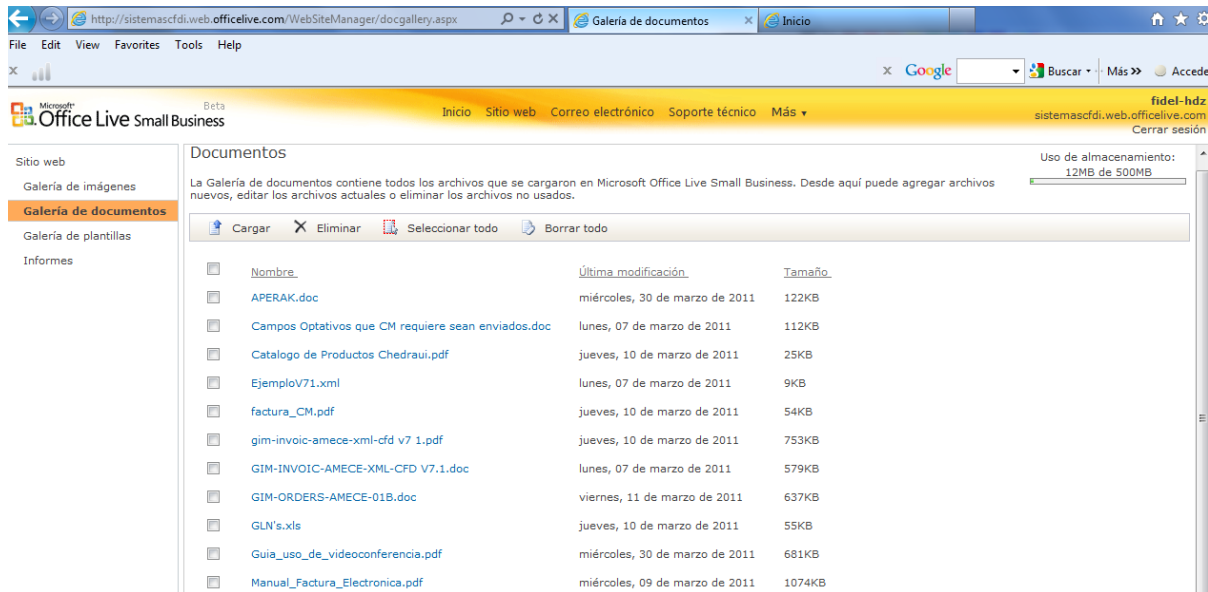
http://sistemascfdi.web.officelive.com/WebSiteManager/docgallery.aspx

Galería de documentos

Inicio

File Edit View Favorites Tools Help

Google Buscar Más » Accede

Microsoft Office Live Small Business Beta

Inicio Sitio web Correo electrónico Soporte técnico Más ▾

fidel-hdz
sistemascfdi.web.officelive.com
Cerrar sesión

Sitio web
Galería de imágenes
Galería de documentos
Galería de plantillas
Informes

Documentos

Uso de almacenamiento:
12MB de 500MB

La Galería de documentos contiene todos los archivos que se cargaron en Microsoft Office Live Small Business. Desde aquí puede agregar archivos nuevos, editar los archivos actuales o eliminar los archivos no usados.

Cargar Eliminar Seleccionar todo Borrar todo

| | Nombre | Última modificación | Tamaño |
|---|---|---|---|
| | APERAK.doc | miércoles, 30 de marzo de 2011 | 122KB |
| | Campos Optativos que CM requiere sean enviados.doc | lunes, 07 de marzo de 2011 | 112KB |
| | Catalogo de Productos Chedraui.pdf | jueves, 10 de marzo de 2011 | 25KB |
| | EjemploV71.xml | lunes, 07 de marzo de 2011 | 9KB |
| | factura_CM.pdf | jueves, 10 de marzo de 2011 | 54KB |
| | gim-invoic-amece-xml-cfd v7 1.pdf | jueves, 10 de marzo de 2011 | 753KB |
| | GIM-INVOIC-AMECE-XML-CFD V7.1.doc | lunes, 07 de marzo de 2011 | 579KB |
| | GIM-ORDERS-AMECE-01B.doc | viernes, 11 de marzo de 2011 | 637KB |
| | GLN's.xls | jueves, 10 de marzo de 2011 | 55KB |
| | Guia_uso_de_videoconferencia.pdf | miércoles, 30 de marzo de 2011 | 681KB |
| | Manual_Factura_Electronica.pdf | miércoles, 09 de marzo de 2011 | 1074KB |